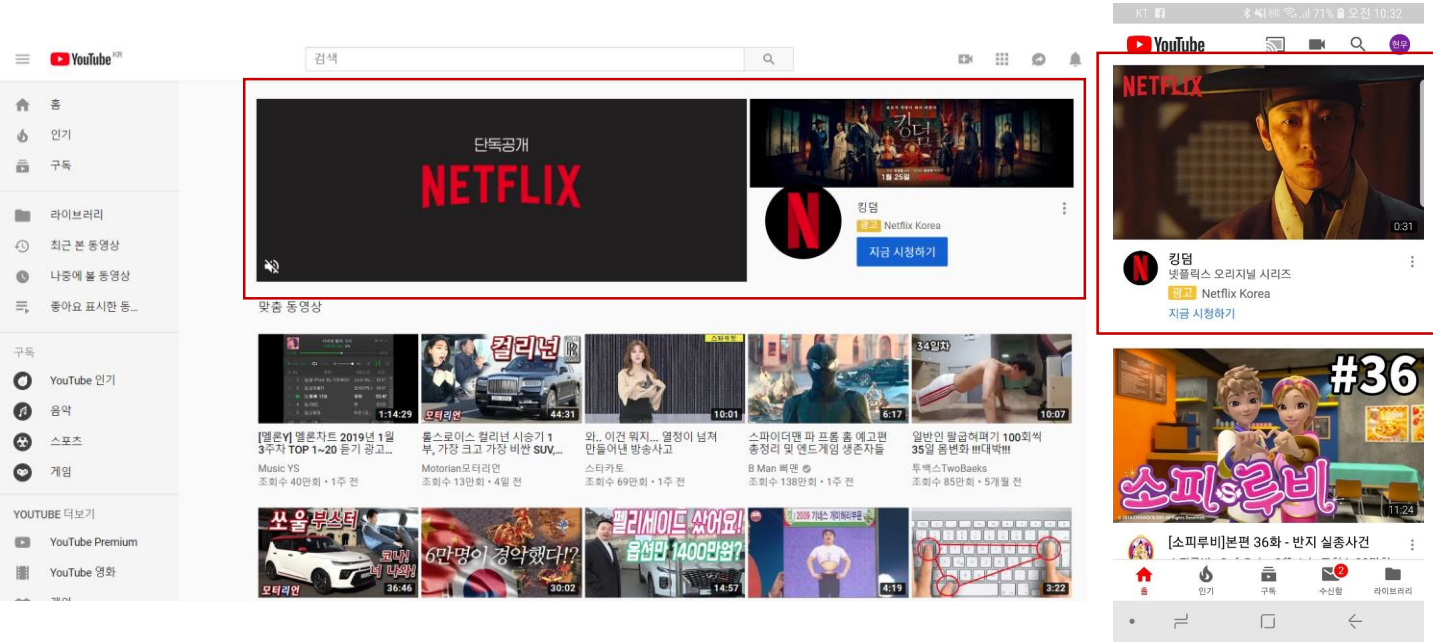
YouTube KR

검색

홈
인기
구독

라이브러리
최근 본 동영상
나중에 볼 동영상
좋아요 표시한 동...

구독
YouTube 인기
음악
스포츠
게임

YOUTUBE 더보기
YouTube Premium
YouTube 영화

단독공개
NETFLIX

킹덤
1월 25일

킹덤
광고 Netflix Korea
지금 시청하기

맞춤 동영상

1:14:29
[멜론Y] 멜론차트 2019년 1월 3주차 TOP 1~20 듣기 광고...
Music YS
조회수 40만회 • 1주 전

컬리넌
모터리언
44:31
롤스로이스 컬리넌 시승기 1부, 가장 크고 가장 비싼 SUV,...
Motorian모터리언
조회수 13만회 • 4일 전

10:01
와.. 이건 뭐지... 열정이 넘쳐 만들어낸 방송사고
스타카토
조회수 69만회 • 1주 전

6:17
스파이더맨 파 프롬 홈 예고편 총정리 및 엔드게임 생존자들
B Man 삐맨
조회수 138만회 • 1주 전

34일차
10:07
일반인 팔굽혀펴기 100회씩 35일 몸변화 !!!대박!!!
투백스TwoBaeks
조회수 85만회 • 5개월 전

쏘울부스터
모터리언
36:46

6만명이 경악했다?
30:02

펠리세이드 싸어요!
옵션만 1400만원?
14:57

4:19

3:22

KT
71% 오전 10:32
YouTube
현우

NETFLIX
0:31
킹덤
넷플릭스 오리지널 시리즈
광고 Netflix Korea
지금 시청하기

#36
소피루비
11:24
[소피루비]본편 36화 - 반지 실종사건

홈
인기
구독
수신함
라이브러리